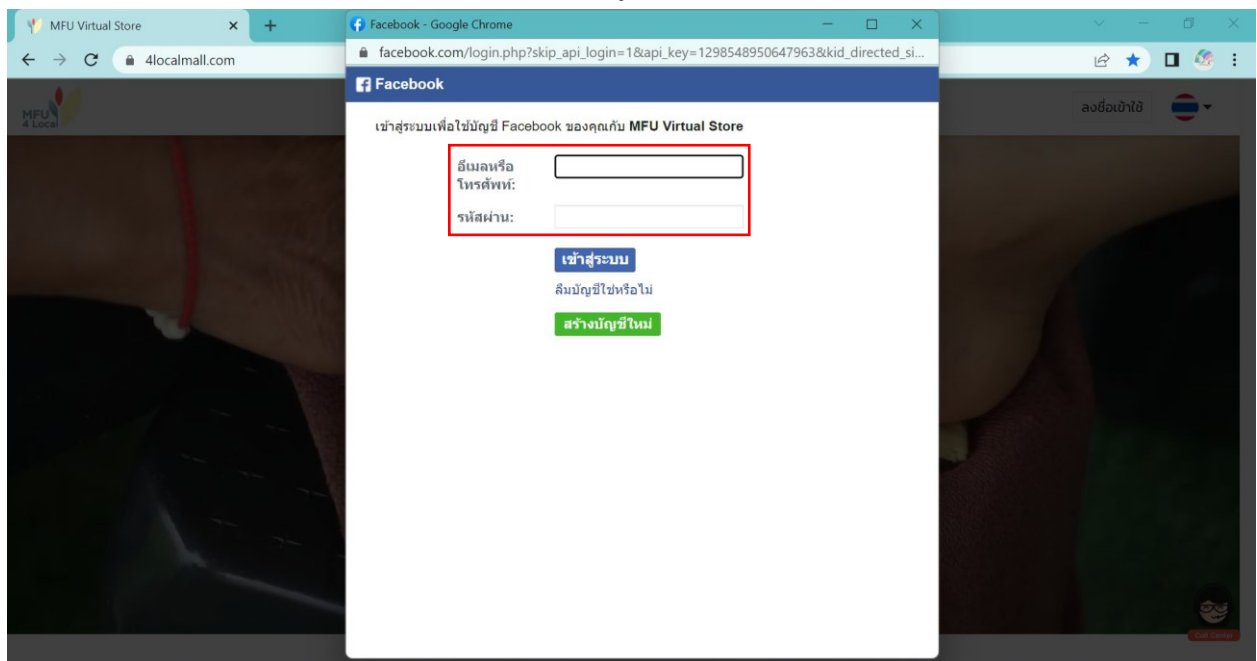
MFU Virtual Store
4localmall.com
MFU 4 Local
ลงชื่อเข้าใช้

Facebook - Google Chrome
facebook.com/login.php?skip_api_login=1&api_key=1298548950647963&kid_directed_si...

Facebook

เข้าสู่ระบบเพื่อใช้บัญชี Facebook ของคุณกับ MFU Virtual Store

อีเมลหรือโทรศัพท์:

รหัสผ่าน:

เข้าสู่ระบบ

ลืมบัญชีใช่หรือไม่

สร้างบัญชีใหม่

Call Center